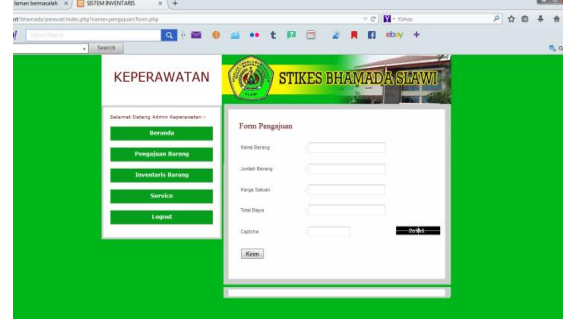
alaman bermasalah × SISTEM INVENTARIS × +

st/bhamada/perawat/index.php?name=pengajuan/form.php

Yahoo Search

Search

Yahoo

ebay +

KEPERAWATAN

STIKES BHAMADA SLAWI

Selamat Datang Admin Keperawatan :

Beranda

Pengajuan Barang

Inventaris Barang

Service

Logout

Form Pengajuan

Nama Barang :

Jumlah Barang :

Harga Satuan :

Total Biaya :

Captcha :

Kirim